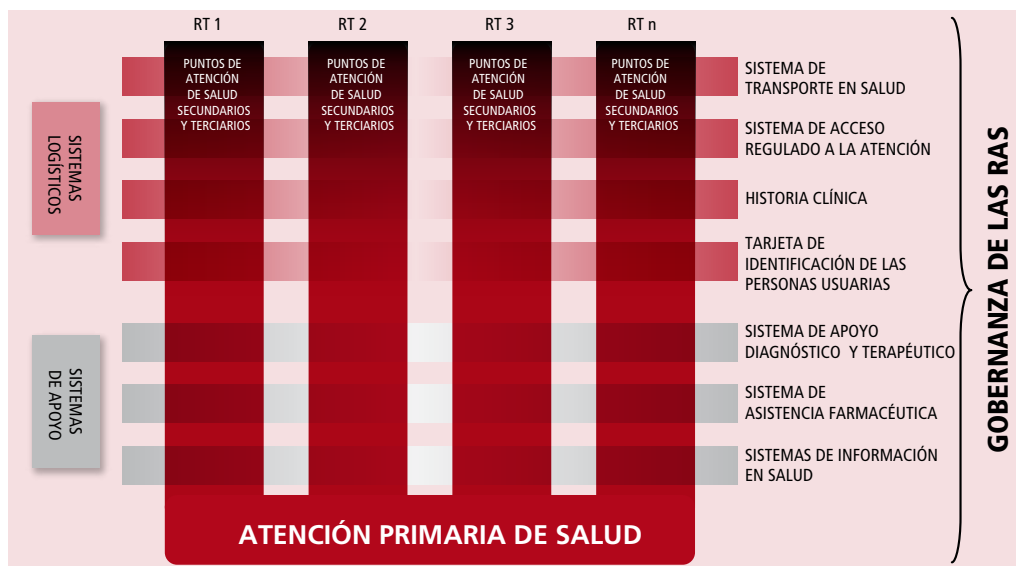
RT 1
RT 2
RT 3
RT n

PUNTOS DE ATENCIÓN DE SALUD SECUNDARIOS Y TERCIARIOS

PUNTOS DE ATENCIÓN DE SALUD SECUNDARIOS Y TERCIARIOS

PUNTOS DE ATENCIÓN DE SALUD SECUNDARIOS Y TERCIARIOS

PUNTOS DE ATENCIÓN DE SALUD SECUNDARIOS Y TERCIARIOS

SISTEMAS LOGÍSTICOS

SISTEMAS DE APOYO

SISTEMA DE TRANSPORTE EN SALUD

SISTEMA DE ACCESO REGULADO A LA ATENCIÓN

HISTORIA CLÍNICA

TARJETA DE IDENTIFICACIÓN DE LAS PERSONAS USUARIAS

SISTEMA DE APOYO DIAGNÓSTICO Y TERAPÉUTICO

SISTEMA DE ASISTENCIA FARMACÉUTICA

SISTEMAS DE INFORMACIÓN EN SALUD

ATENCIÓN PRIMARIA DE SALUD

GOBERNANZA DE LAS RAS